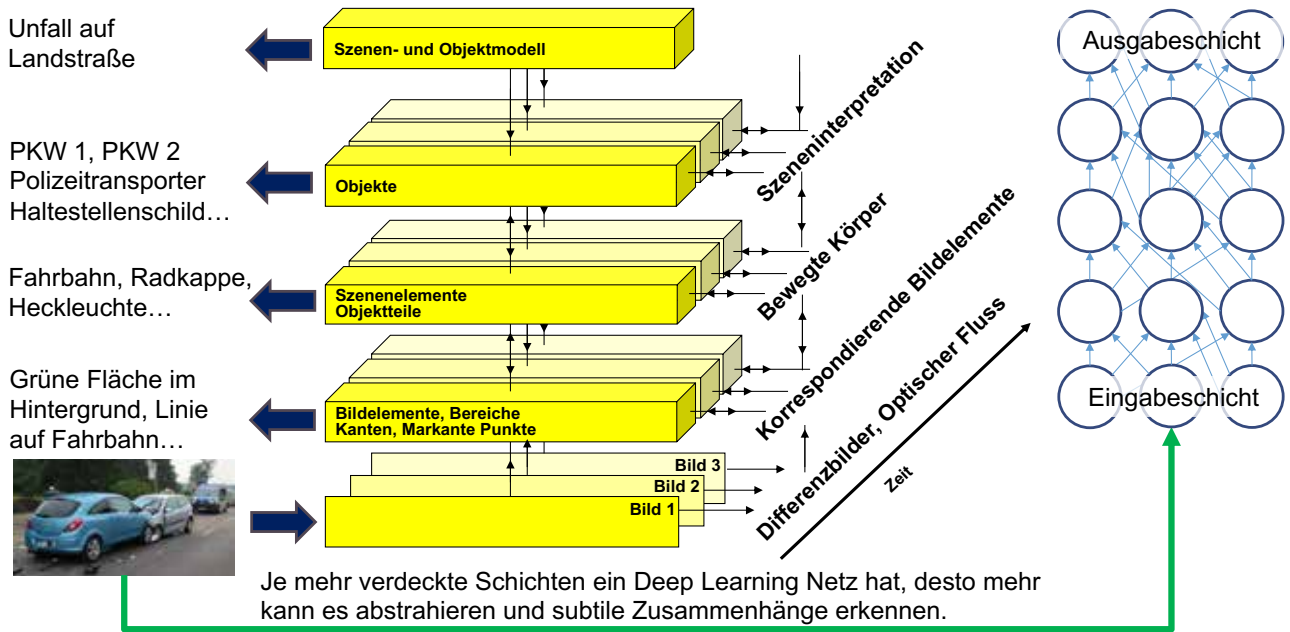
Unfall auf Landstraße

PKW 1, PKW 2
Polizeitransporter
Haltestellenschild…

Fahrbahn, Radkappe, Heckleuchte…

Grüne Fläche im Hintergrund, Linie auf Fahrbahn…

Szenen- und Objektmodell

Objekte

Szenenelemente
Objektteile

Bildelemente, Bereiche
Kanten, Markante Punkte

Bild 3
Bild 2
Bild 1

Szeneninterpretation
Bewegte Körper
Korrespondierende Bildelemente
Differenzbilder, Optischer Fluss
Zeit

Ausgabeschicht
Eingabeschicht

Je mehr verdeckte Schichten ein Deep Learning Netz hat, desto mehr kann es abstrahieren und subtile Zusammenhänge erkennen.